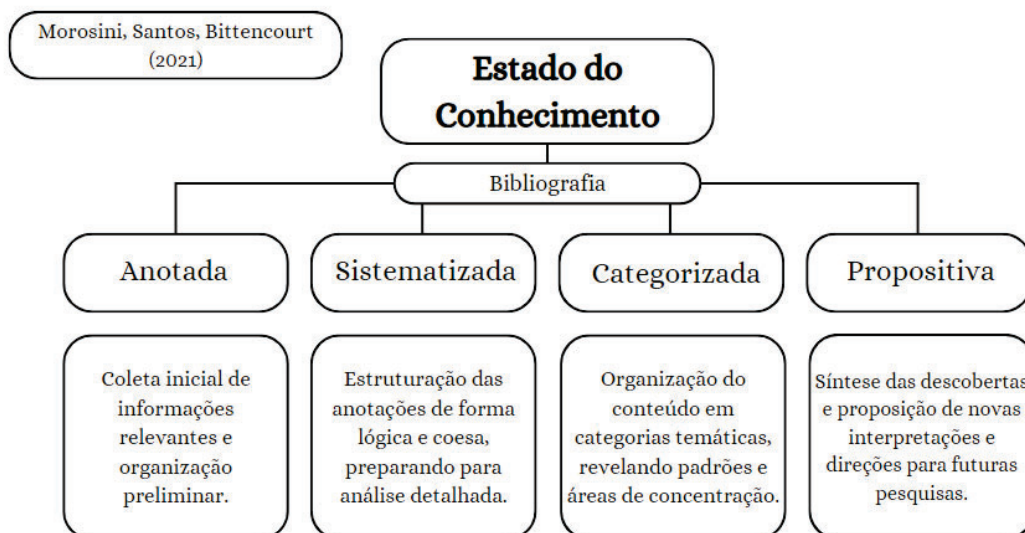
Morosini, Santos, Bittencourt (2021)

Estado do Conhecimento

Bibliografia

Anotada

Sistematizada

Categorizada

Propositiva

Coleta inicial de informações relevantes e organização preliminar.

Estruturação das anotações de forma lógica e coesa, preparando para análise detalhada.

Organização do conteúdo em categorias temáticas, revelando padrões e áreas de concentração.

Síntese das descobertas e proposição de novas interpretações e direções para futuras pesquisas.